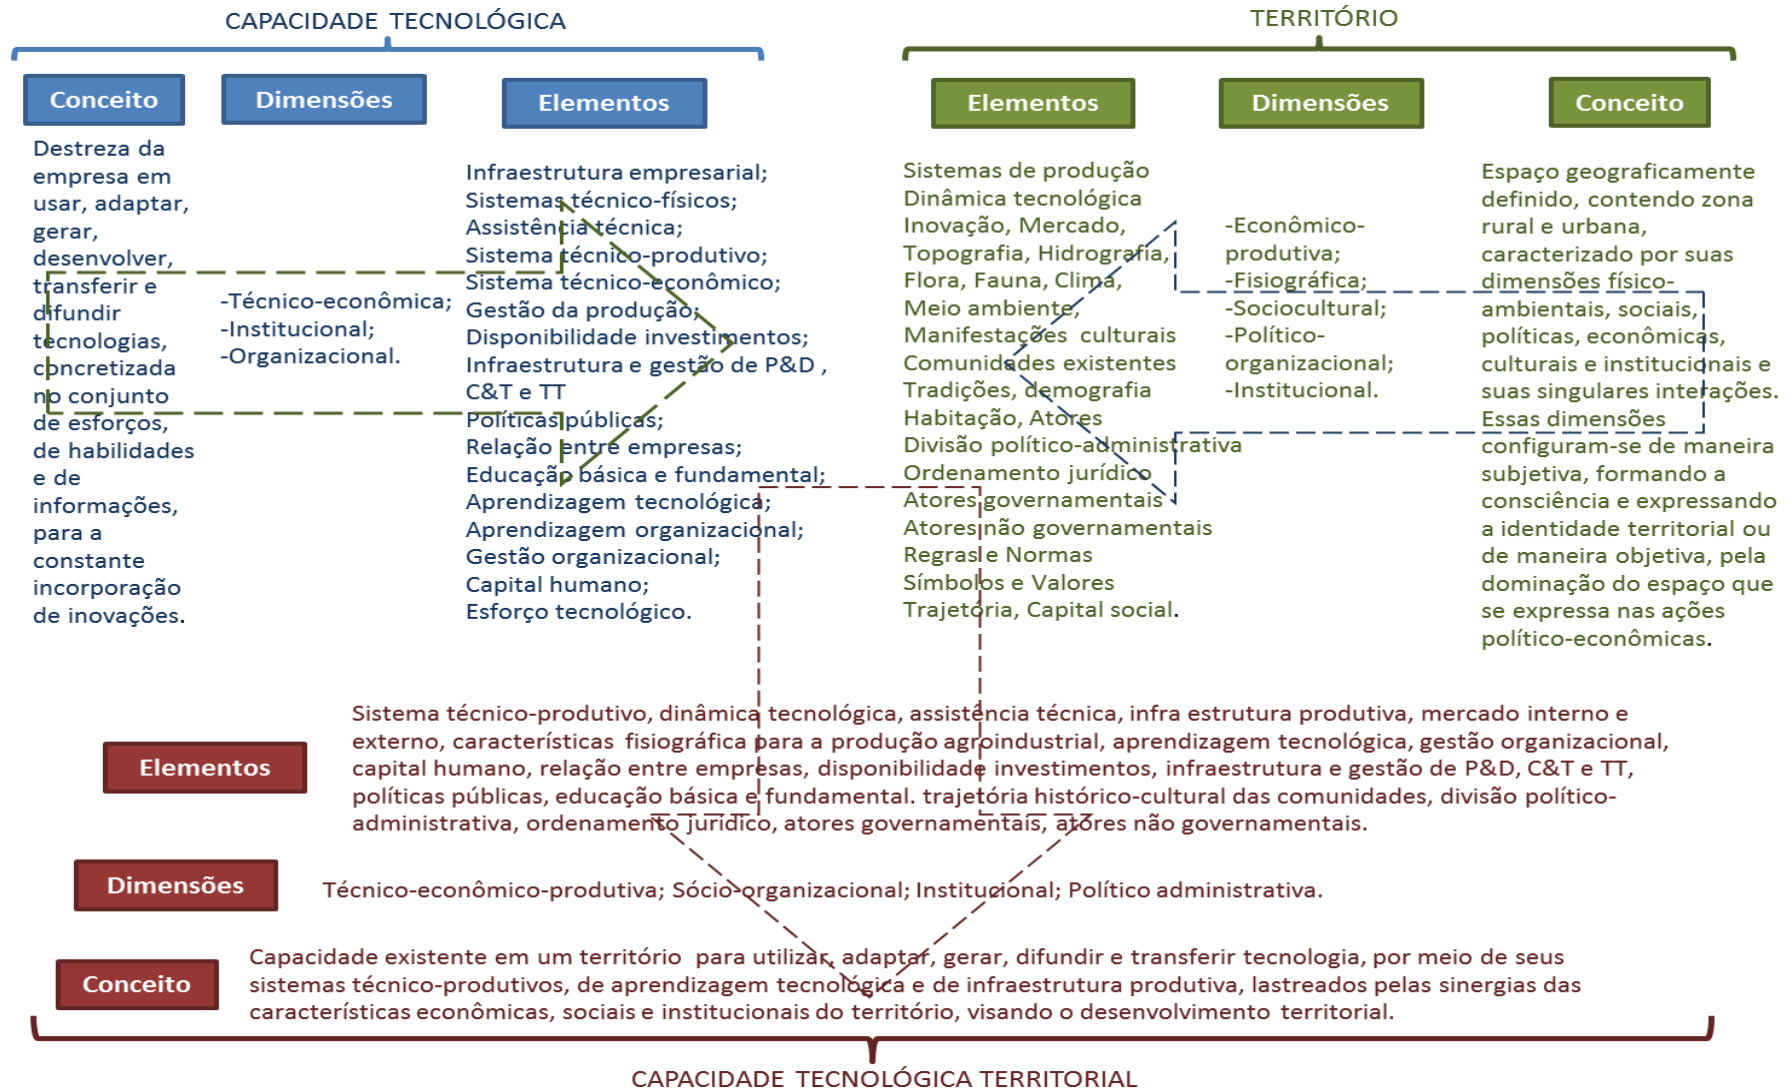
CAPACIDADE TECNOLÓGICA

Conceito

Dimensões

Elementos

Destreza da empresa em usar, adaptar, gerar, desenvolver, transferir e difundir tecnologias, concretizada no conjunto de esforços, de habilidades e de informações, para a constante incorporação de inovações.

-Técnico-econômica;
-Institucional;
-Organizacional.

Infraestrutura empresarial;
Sistemas técnico-físicos;
Assistência técnica;
Sistema técnico-produtivo;
Sistema técnico-econômico;
Gestão da produção;
Disponibilidade investimentos;
Infraestrutura e gestão de P&D , C&T e TT
Políticas públicas;
Relação entre empresas;
Educação básica e fundamental;
Aprendizagem tecnológica;
Aprendizagem organizacional;
Gestão organizacional;
Capital humano;
Esforço tecnológico.

TERRITÓRIO

Elementos

Dimensões

Conceito

Sistemas de produção
Dinâmica tecnológica
Inovação, Mercado,
Topografia, Hidrografia,
Flora, Fauna, Clima,
Meio ambiente,
Manifestações culturais
Comunidades existentes
Tradições, demografia
Habitação, Atores
Divisão político-administrativa
Ordenamento jurídico
Atores governamentais
Atores não governamentais
Regras e Normas
Símbolos e Valores
Trajetória, Capital social.

-Econômico-produtiva;
-Fisiográfica;
-Sociocultural;
-Político-organizacional;
-Institucional.

Espaço geograficamente definido, contendo zona rural e urbana, caracterizado por suas dimensões físico-ambientais, sociais, políticas, econômicas, culturais e institucionais e suas singulares interações. Essas dimensões configuram-se de maneira subjetiva, formando a consciência e expressando a identidade territorial ou de maneira objetiva, pela dominação do espaço que se expressa nas ações político-econômicas.

Elementos

Sistema técnico-produtivo, dinâmica tecnológica, assistência técnica, infra estrutura produtiva, mercado interno e externo, características fisiográfica para a produção agroindustrial, aprendizagem tecnológica, gestão organizacional, capital humano, relação entre empresas, disponibilidade investimentos, infraestrutura e gestão de P&D, C&T e TT, políticas públicas, educação básica e fundamental. trajetória histórico-cultural das comunidades, divisão político-administrativa, ordenamento jurídico, atores governamentais, atores não governamentais.

Dimensões

Técnico-econômico-produtiva; Sócio-organizacional; Institucional; Político administrativa.

Conceito

Capacidade existente em um território para utilizar, adaptar, gerar, difundir e transferir tecnologia, por meio de seus sistemas técnico-produtivos, de aprendizagem tecnológica e de infraestrutura produtiva, lastreados pelas sinergias das características econômicas, sociais e institucionais do território, visando o desenvolvimento territorial.

CAPACIDADE TECNOLÓGICA TERRITORIAL